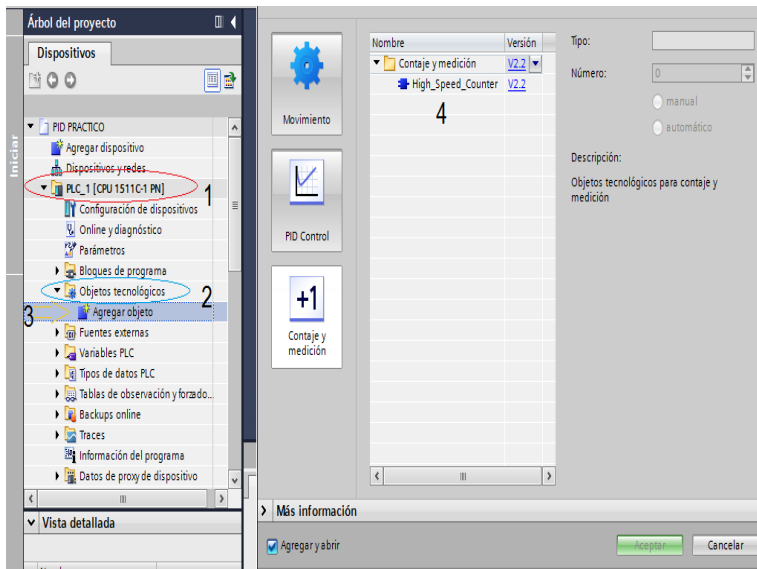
Árbol del proyecto

Dispositivos

Iniciar

PID PRACTICO
Agregar dispositivo
Dispositivos y redes
PLC_1 [CPU 1511C-1 PN] 1
Configuración de dispositivos
Online y diagnóstico
Parámetros
Bloques de programa
Objetos tecnológicos 2
3 Agregar objeto
Fuentes externas
Variables PLC
Tipos de datos PLC
Tablas de observación y forzado...
Backups online
Traces
Información del programa
Datos de proxy de dispositivo

Vista detallada

Movimiento

PID Control

+1

Contaje y medición

| Nombre | Versión |
|---|---|
| Contaje y medición | V2.2 |
| High_Speed_Counter | V2.2 |

4

Tipo:
Número: 0
manual
automático

Descripción:
Objetos tecnológicos para contaje y medición

Más información

Agregar y abrir

Aceptar
Cancelar